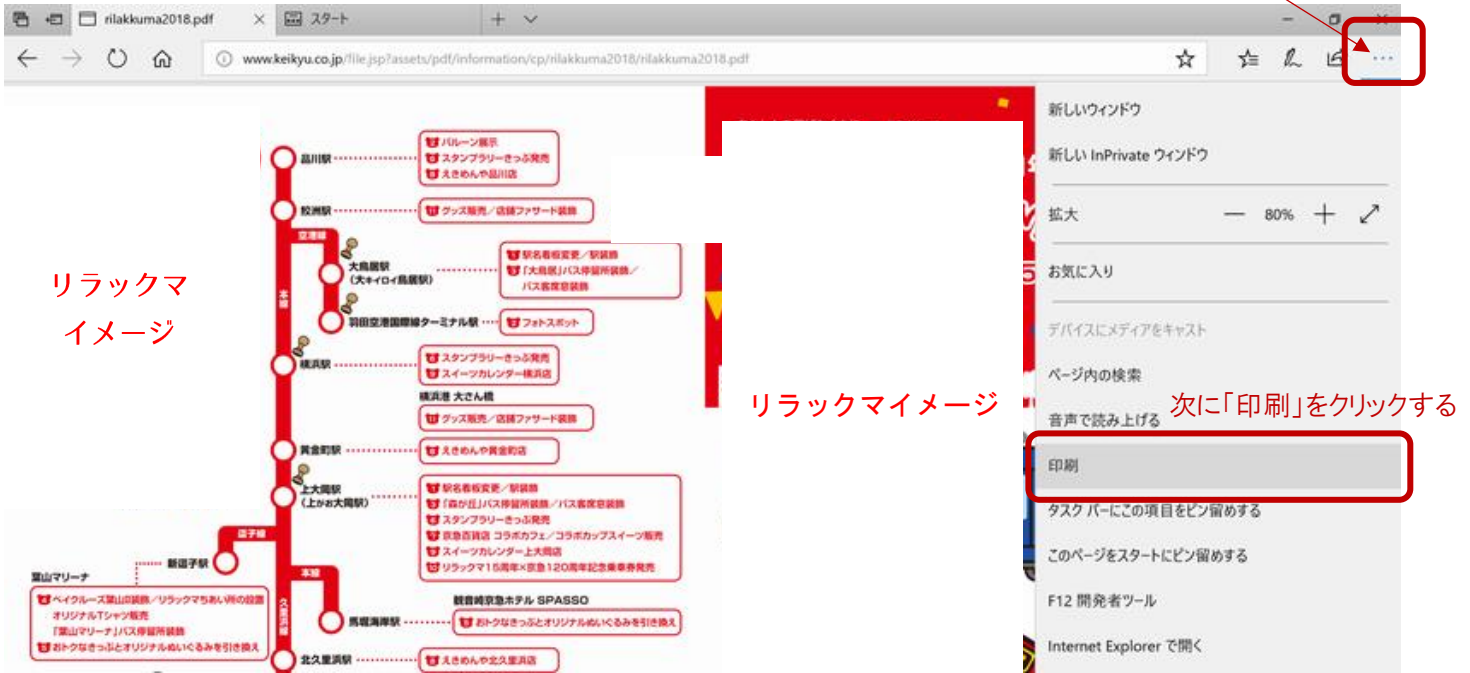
rilakkuma2018.pdf
スタート
www.keikyu.co.jp/file.jsp?assets/pdf/information/cp/rilakkuma2018/rilakkuma2018.pdf

品川駅
バルーン展示
スタンプラリーきっぷ発売
えきめんや品川店
糀谷駅
グッズ販売／店舗ファサード装飾
空港線
大鳥居駅
(大キイロイ鳥居駅)
駅名看板変更／駅装飾
「大鳥居」バス停留所装飾／バス案内窓装飾
羽田空港国際線ターミナル駅
フォトスポット
本線
横浜駅
スタンプラリーきっぷ発売
スイーツカレンダー横浜店
横浜港 大さん橋
グッズ販売／店舗ファサード装飾
黄金町駅
えきめんや黄金町店
上大岡駅
(上がお大岡駅)
駅名看板変更／駅装飾
「森が丘」バス停留所装飾／バス案内窓装飾
スタンプラリーきっぷ発売
京急百貨店 コラボカフェ／コラボカップスイーツ販売
スイーツカレンダー上大岡店
リラックマ15周年×京急120周年記念乗車券発売
逗子線
新逗子駅
葉山マリーナ
ベイクルーズ葉山の装飾／リラックマちあい所の設置
オリジナルTシャツ販売
「葉山マリーナ」バス停留所装飾
おトクなきっぷとオリジナルぬいぐるみを引き換え
本線
久里浜線
観音崎京急ホテル SPASSO
馬堀海岸駅
おトクなきっぷとオリジナルぬいぐるみを引き換え
北久里浜駅
えきめんや北久里浜店

リラックマ
イメージ

リラックマイメージ

新しいウィンドウ
新しい InPrivate ウィンドウ
拡大 — 80% +
お気に入り
デバイスにメディアをキャスト
ページ内の検索
音声で読み上げる
次に「印刷」をクリックする
印刷
タスク バーにこの項目をピン留めする
このページをスタートにピン留めする
F12 開発者ツール
Internet Explorer で開く